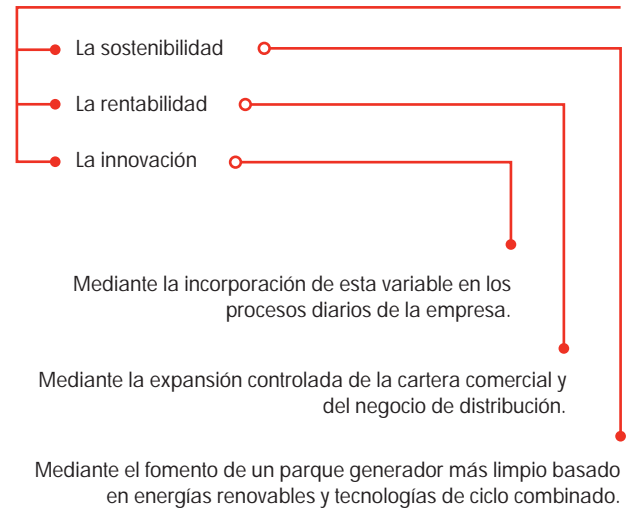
La sostenibilidad

La rentabilidad

La innovación

Mediante la incorporación de esta variable en los procesos diarios de la empresa.

Mediante la expansión controlada de la cartera comercial y del negocio de distribución.

Mediante el fomento de un parque generador más limpio basado en energías renovables y tecnologías de ciclo combinado.